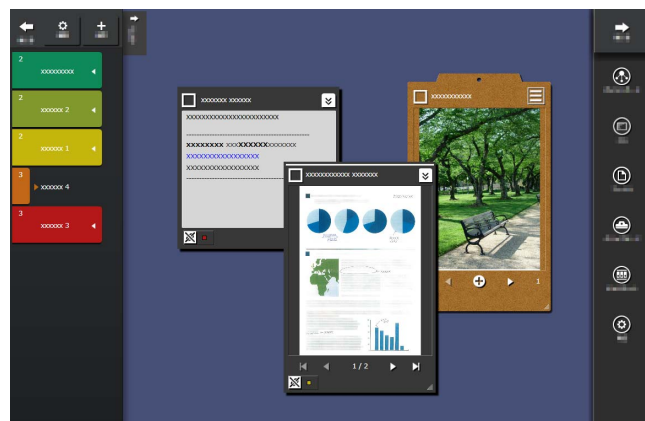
2
xxxxxxxxx

2
xxxxxx 2

2
xxxxxx 1

3
xxxxxx 4

3
xxxxxx 3

xxxxxxx xxxxxx

xxxxxxxxxxxxxxxxxxxxxxxx

xxxxxxxx xxxXXXXXXxxxxxxxx
xxxxxxxxxxxxxxxxxx
xxxxxxxxxxxxxxxxxxx

xxxxxxxxxxxx xxxxxxx

1 / 2

xxxxxxxxxxx

1